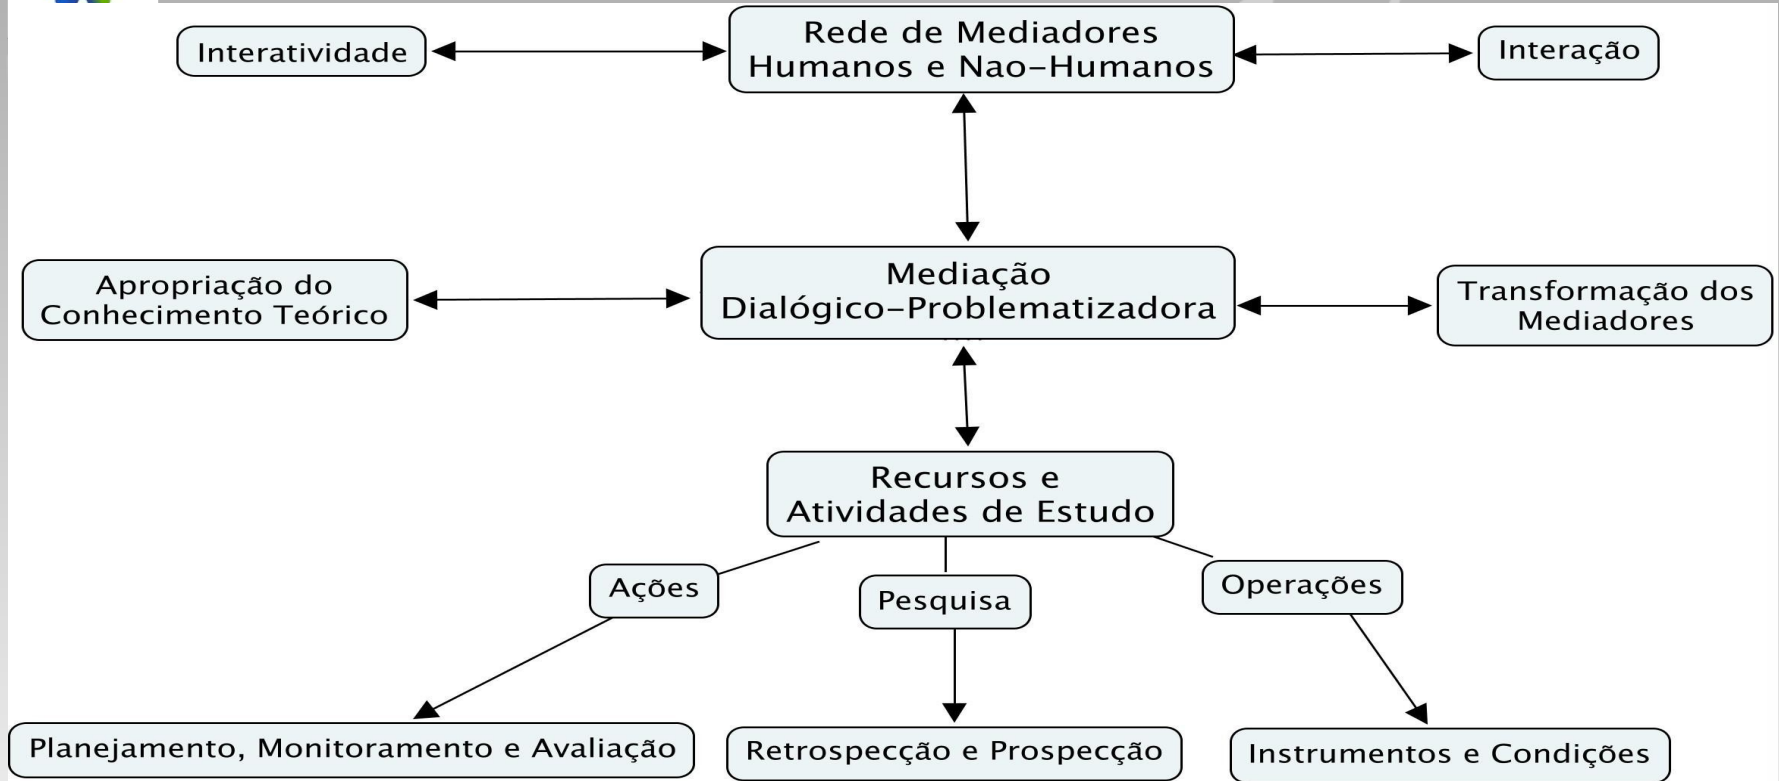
Interatividade

Rede de Mediadores Humanos e Nao-Humanos

Interação

Apropriação do Conhecimento Teórico

Mediação Dialógico-Problematizadora

Transformação dos Mediadores

Recursos e Atividades de Estudo

Ações

Pesquisa

Operações

Planejamento, Monitoramento e Avaliação

Retrospecção e Prospecção

Instrumentos e Condições